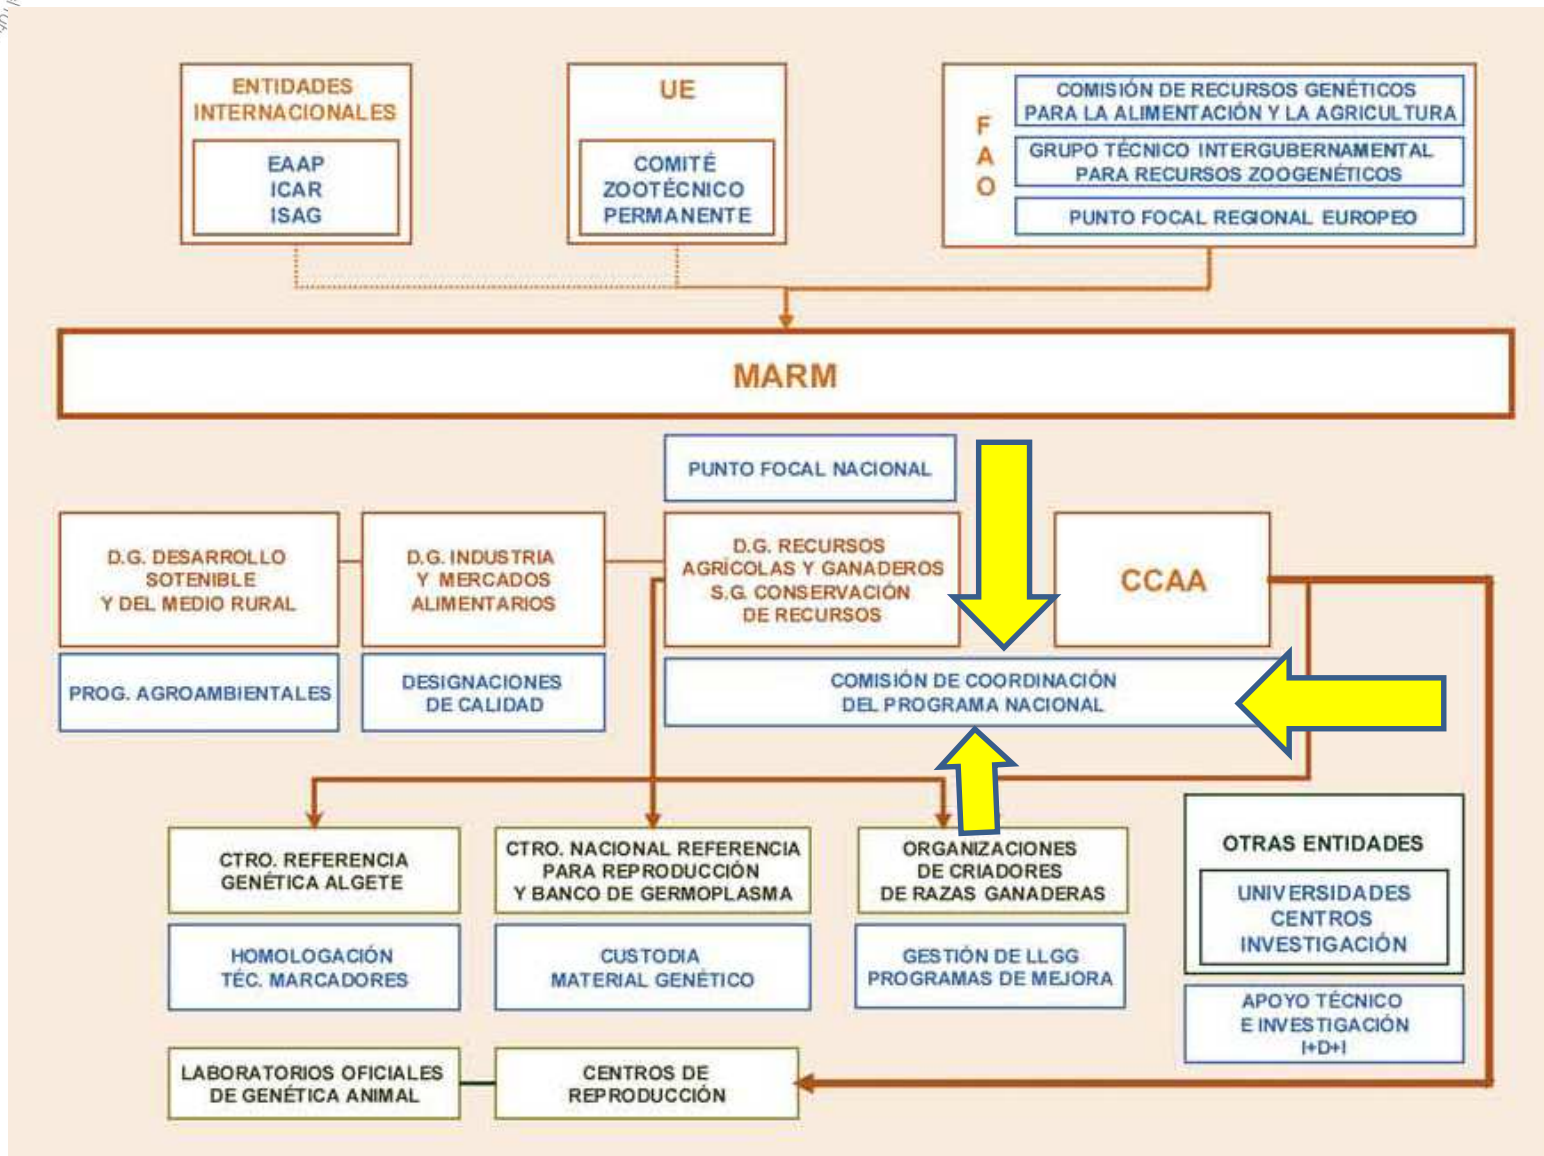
ENTIDADES INTERNACIONALES

EAAP
ICAR
ISAG

UE

COMITÉ ZOOTÉCNICO PERMANENTE

FAO

COMISIÓN DE RECURSOS GENÉTICOS PARA LA ALIMENTACIÓN Y LA AGRICULTURA

GRUPO TÉCNICO INTERGUBERNAMENTAL PARA RECURSOS ZOOGENÉTICOS

PUNTO FOCAL REGIONAL EUROPEO

MARM

PUNTO FOCAL NACIONAL

D.G. DESARROLLO SOTENIBLE Y DEL MEDIO RURAL

D.G. INDUSTRIA Y MERCADOS ALIMENTARIOS

D.G. RECURSOS AGRÍCOLAS Y GANADEROS S.G. CONSERVACIÓN DE RECURSOS

CCAA

PROG. AGROAMBIENTALES

DESIGNACIONES DE CALIDAD

COMISIÓN DE COORDINACIÓN DEL PROGRAMA NACIONAL

CTRO. REFERENCIA GENÉTICA ALGETE

CTRO. NACIONAL REFERENCIA PARA REPRODUCCIÓN Y BANCO DE GERMOPLASMA

ORGANIZACIONES DE CRIADORES DE RAZAS GANADERAS

OTRAS ENTIDADES

UNIVERSIDADES
CENTROS
INVESTIGACIÓN

HOMOLOGACIÓN TÉC. MARCADORES

CUSTODIA MATERIAL GENÉTICO

GESTIÓN DE LLGG PROGRAMAS DE MEJORA

APOYO TÉCNICO E INVESTIGACIÓN I+D+I

LABORATORIOS OFICIALES DE GENÉTICA ANIMAL

CENTROS DE REPRODUCCIÓN